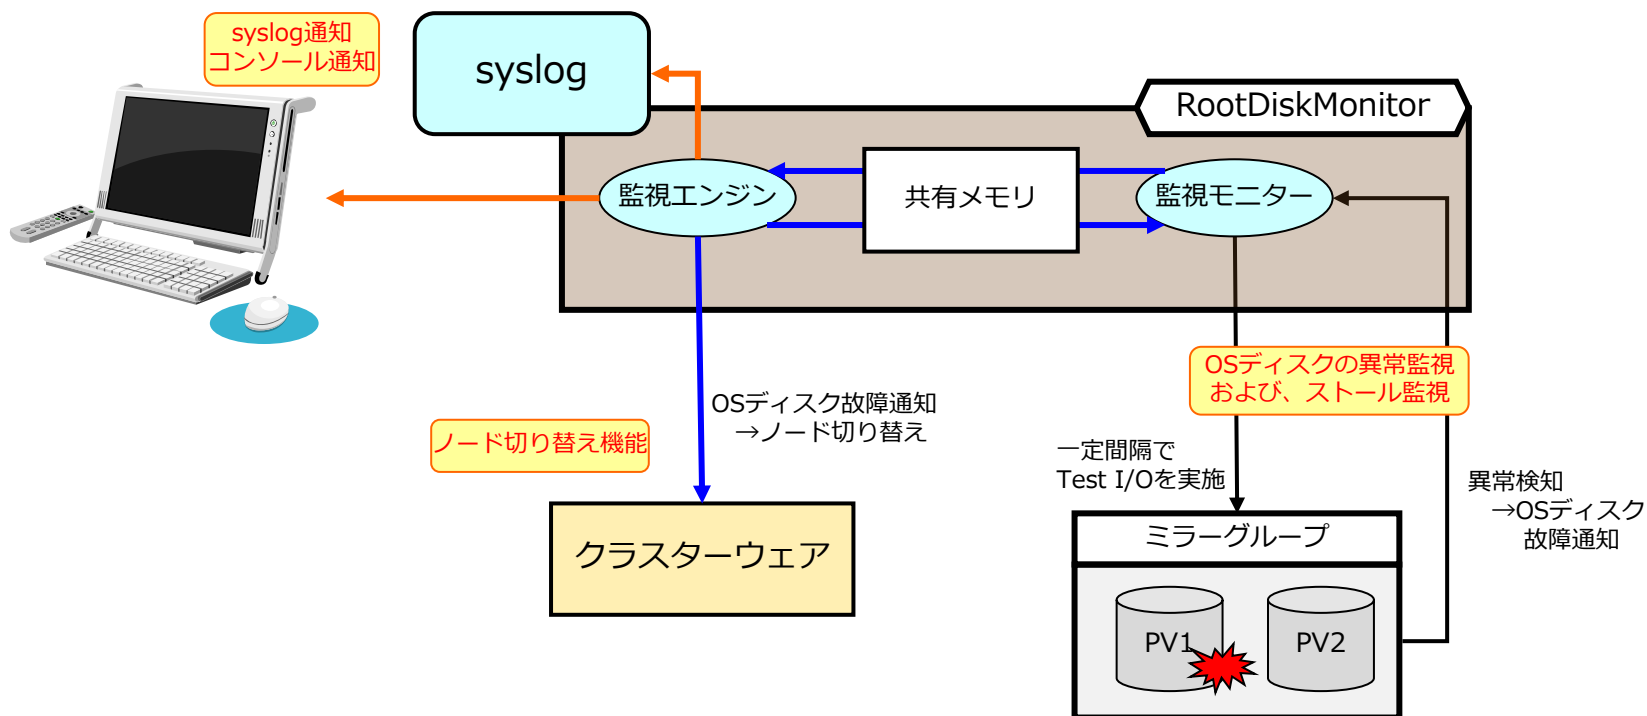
syslog通知
コンソール通知

syslog

RootDiskMonitor

監視エンジン

共有メモリ

監視モニター

OSディスクの異常監視
および、ストール監視

OSディスク故障通知
→ノード切り替え

ノード切り替え機能

一定間隔で
Test I/Oを実施

異常検知
→OSディスク
故障通知

クラスターウェア

ミラーグループ

PV1

PV2